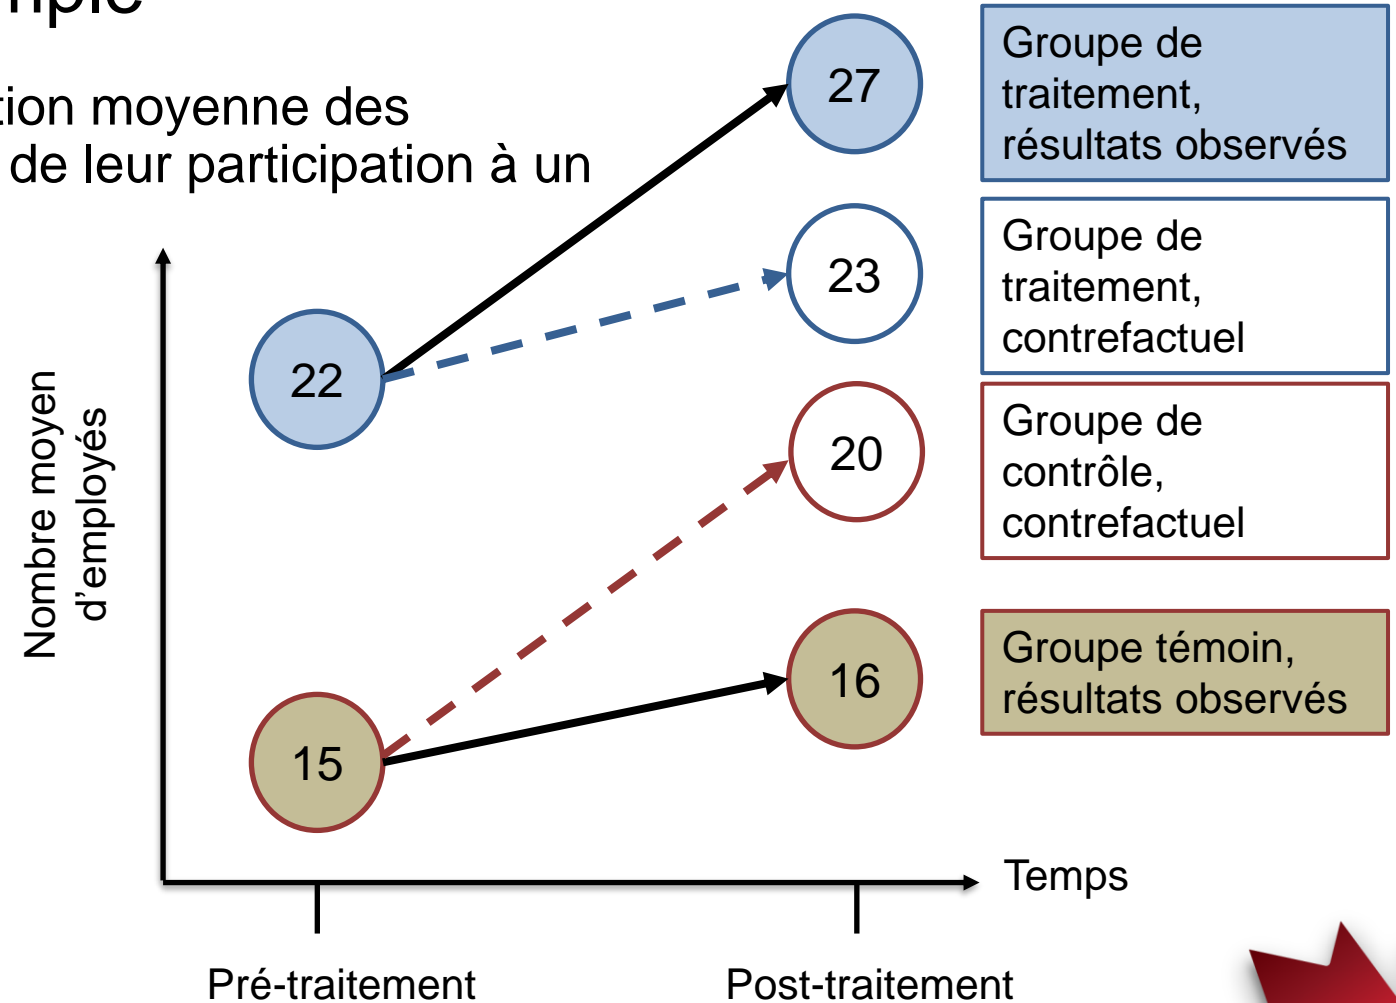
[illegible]nple

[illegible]tion moyenne des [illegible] de leur participation à un

Groupe de traitement, résultats observés

Groupe de traitement, contrefactuel

Groupe de contrôle, contrefactuel

Groupe témoin, résultats observés

27

23

22

20

16

15

Nombre moyen d'employés

Temps

Pré-traitement

Post-traitement